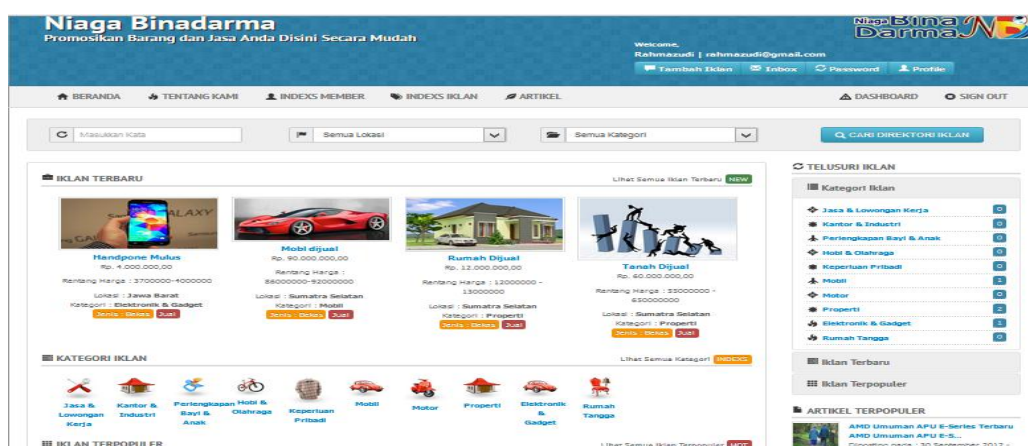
Niaga Binadarma
Promosikan Barang dan Jasa Anda Disini Secara Mudah

Niaga Bina Darma

Welcome,
Rahmazudi | rahmazudi@gmail.com
Tambah Iklan  Inbox  Password  Profile

BERANDA  TENTANG KAMI  INDEXS MEMBER  INDEXS IKLAN  ARTIKEL  DASHBOARD  SIGN OUT

Masukkan Kata  Semua Lokasi  Semua Kategori  CARI DIREKTORI IKLAN

IKLAN TERBARU  Lihat Semua Iklan Terbaru NEW

Handpone Mulus
Rp. 4.000.000,00
Rentang Harga : 3700000-4000000
Lokasi : Jawa Barat
Kategori : Elektronik & Gadget
Jenis : Bekas  Jual

Mobl dijual
Rp. 90.000.000,00
Rentang Harga : 88000000-92000000
Lokasi : Sumatra Selatan
Kategori : Mobil
Jenis : Bekas  Jual

Rumah Dijual
Rp. 12.000.000,00
Rentang Harga : 12000000 - 13000000
Lokasi : Sumatra Selatan
Kategori : Properti
Jenis : Bekas  Jual

Tanah Dijual
Rp. 60.000.000,00
Rentang Harga : 55000000 - 65000000
Lokasi : Sumatra Selatan
Kategori : Properti
Jenis : Bekas  Jual

KATEGORI IKLAN  Lihat Semua Kategori INDEKS

Jasa & Lowongan Kerja  Kantor & Industri  Perlengkapan Bayi & Anak  Hobi & Olahraga  Keperluan Pribadi  Mobil  Motor  Properti  Elektronik & Gadget  Rumah Tangga

IKLAN TERPOPULER  Lihat Semua Iklan Terpopuler HOT

TELUSURI IKLAN
Kategori Iklan
Jasa & Lowongan Kerja 0
Kantor & Industri 0
Perlengkapan Bayi & Anak 0
Hobi & Olahraga 0
Keperluan Pribadi 0
Mobil 1
Motor 0
Properti 2
Elektronik & Gadget 1
Rumah Tangga 0
Iklan Terbaru
Iklan Terpopuler

ARTIKEL TERPOPULER
AMD Umuman APU E-Series Terbaru
AMD Umuman APU E-S...
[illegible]